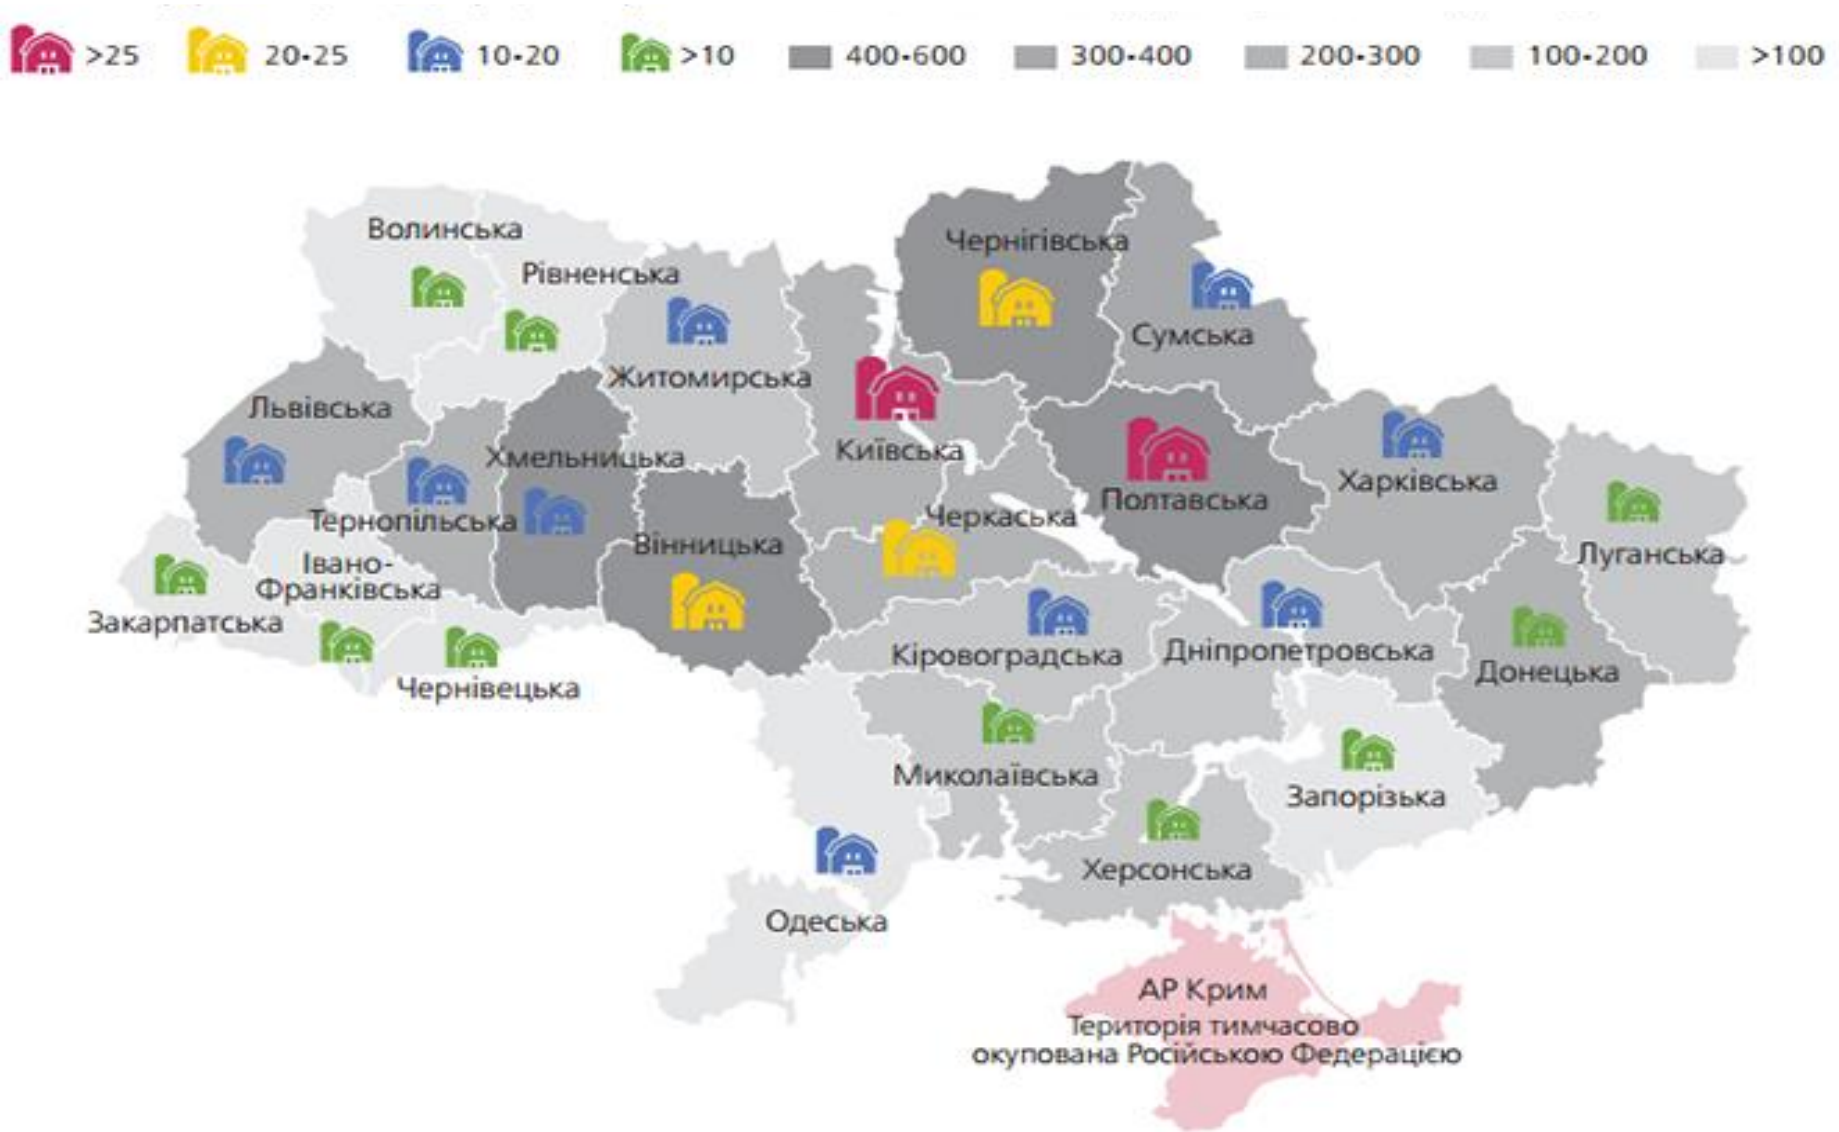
>25 20-25 10-20 >10 400-600 300-400 200-300 100-200 >100

Волинська
Рівненська
Чернігівська
Сумська
Житомирська
Львівська
Київська
Хмельницька
Полтавська
Харківська
Тернопільська
Черкаська
Вінницька
Луганська
Івано-Франківська
Закарпатська
Кіровоградська
Дніпропетровська
Донецька
Чернівецька
Миколаївська
Запорізька
Херсонська
Одеська
АР Крим
Територія тимчасово окупована Російською Федерацією